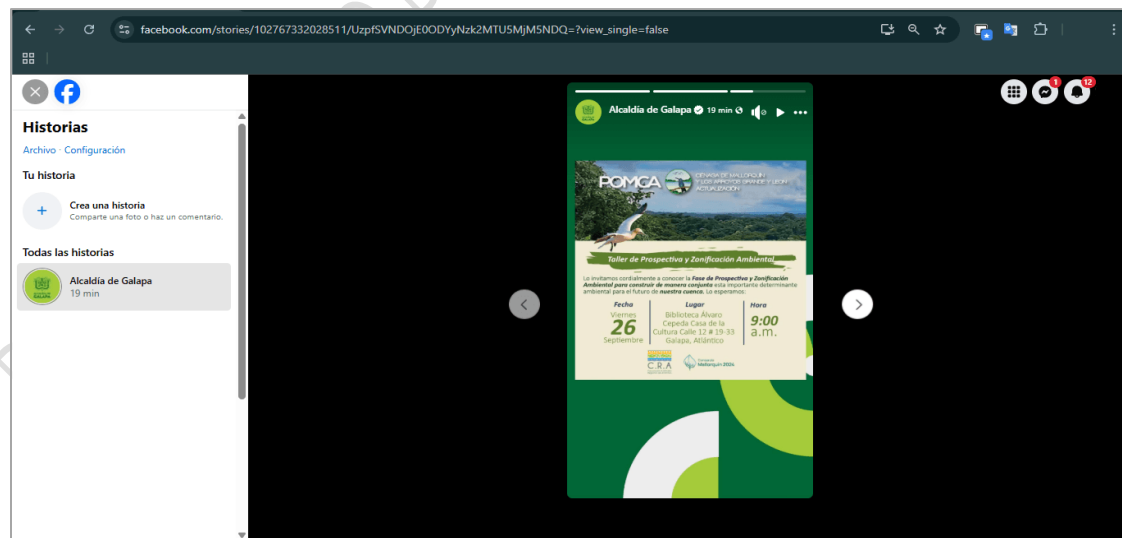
facebook.com/stories/102767332028511/UzpfSVNDOjE0ODYyNzk2MTU5MjM5NDQ=?view_single=false

Historias
Archivo · Configuración

Tu historia
Crea una historia
Comparte una foto o haz un comentario.

Todas las historias
Alcaldía de Galapa
19 min

Alcaldía de Galapa 19 min

POMCA
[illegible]

Taller de Prospectiva y Zonificación Ambiental

Lo invitamos cordialmente a conocer la Fase de Prospectiva y Zonificación Ambiental para construir de manera conjunta esta importante determinante ambiental para el futuro de nuestra cuenca. Lo esperamos.

Fecha
Viernes
26
Septiembre

Lugar
Biblioteca Álvaro Cepeda Casa de la Cultura Calle 12 # 19-33 Galapa, Atlántico

Hora
9:00 a.m.

C.R.A
Mallorquín 2024

1
12